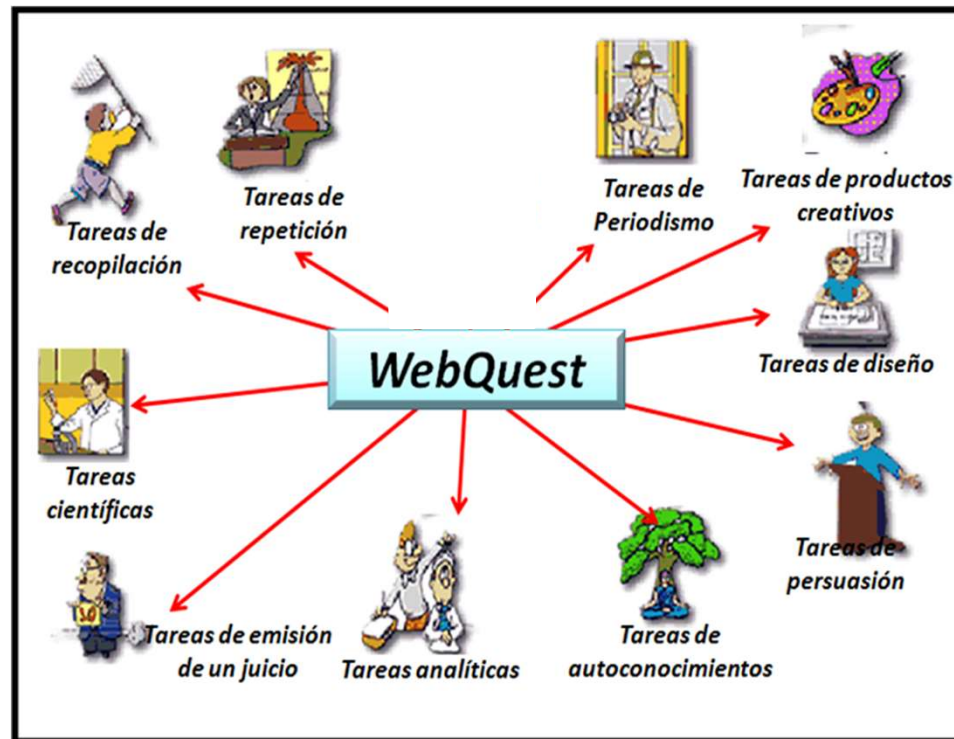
Tareas de recopilación

Tareas de repetición

Tareas de Periodismo

Tareas de productos creativos

WebQuest

Tareas científicas

Tareas de diseño

Tareas de persuasión

Tareas de emisión de un juicio

Tareas analíticas

Tareas de autoconocimientos